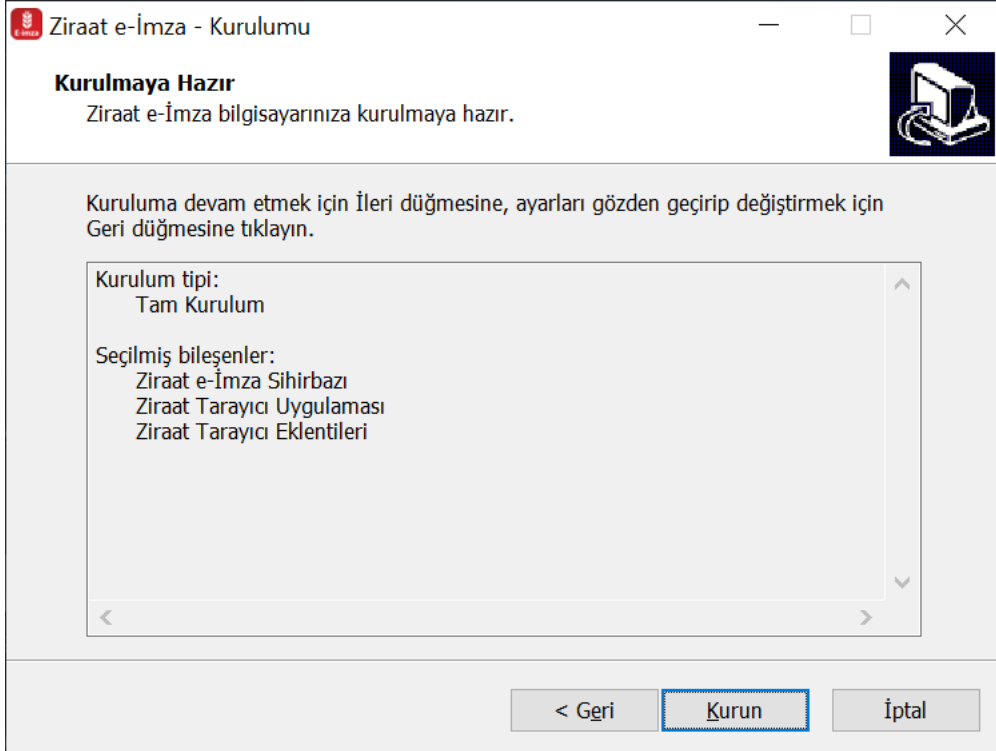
Ziraat e-İmza - Kurulumu

Kurulmaya Hazır
Ziraat e-İmza bilgisayarınıza kurulmaya hazır.

Kuruluma devam etmek için İleri düğmesine, ayarları gözden geçirip değiştirmek için Geri düğmesine tıklayın.

Kurulum tipi:
Tam Kurulum

Seçilmiş bileşenler:
Ziraat e-İmza Sihirbazı
Ziraat Tarayıcı Uygulaması
Ziraat Tarayıcı Eklentileri

< Geri
Kurun
İptal